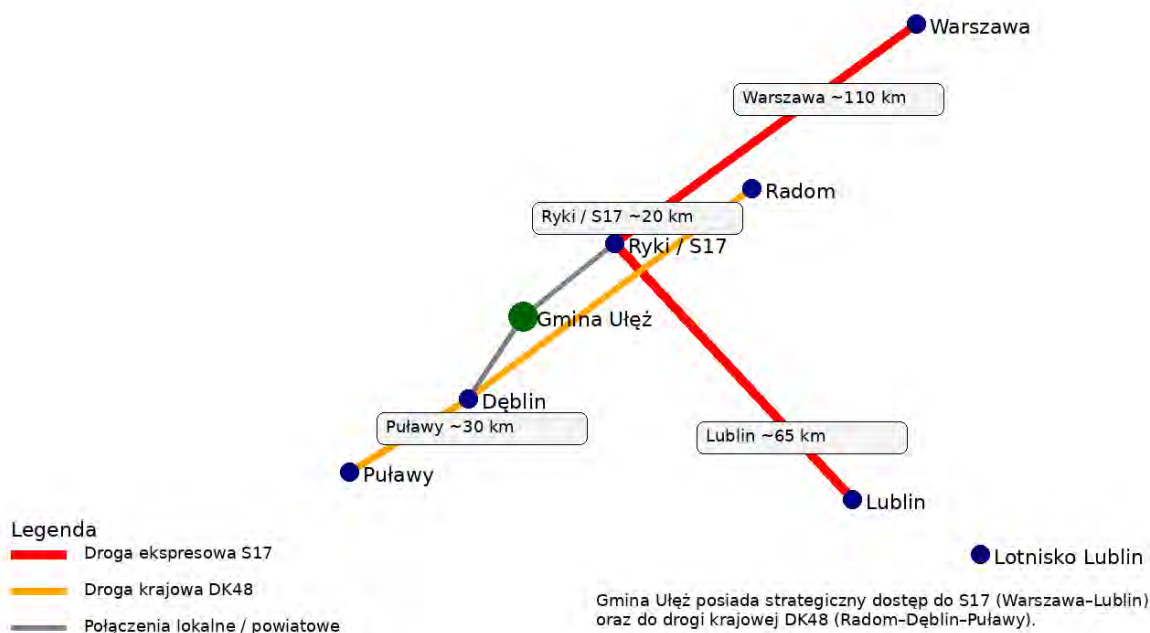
Warszawa

Warszawa ~110 km

Radom

Ryki / S17 ~20 km

Ryki / S17

Gmina Ułęż

Dęblin

Puławy ~30 km

Puławy

Lublin ~65 km

Lublin

Lotnisko Lublin

Legenda

Droga ekspresowa S17

Droga krajowa DK48

Połączenia lokalne / powiatowe

Gmina Ułęż posiada strategiczny dostęp do S17 (Warszawa–Lublin) oraz do drogi krajowej DK48 (Radom–Dęblin–Puławy).